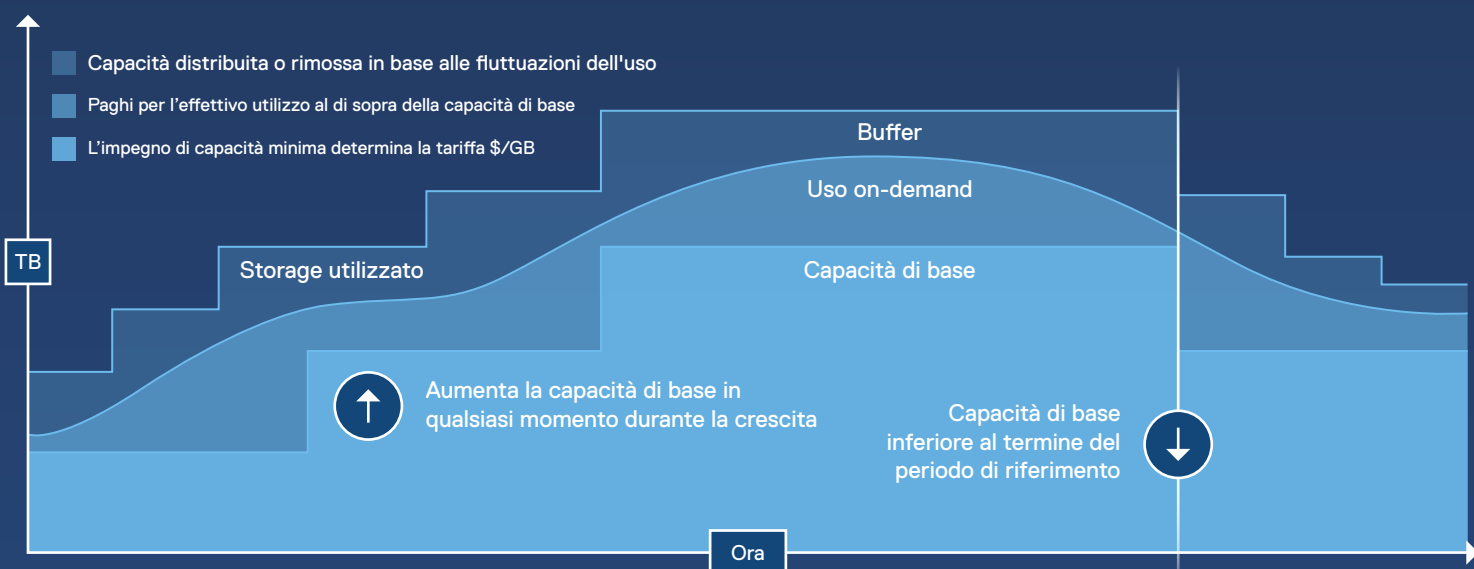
Capacità distribuita o rimossa in base alle fluttuazioni dell'uso

Paghi per l'effettivo utilizzo al di sopra della capacità di base

L'impegno di capacità minima determina la tariffa $/GB

Buffer

Uso on-demand

TB

Storage utilizzato

Capacità di base

Aumenta la capacità di base in qualsiasi momento durante la crescita

Capacità di base inferiore al termine del periodo di riferimento

Ora